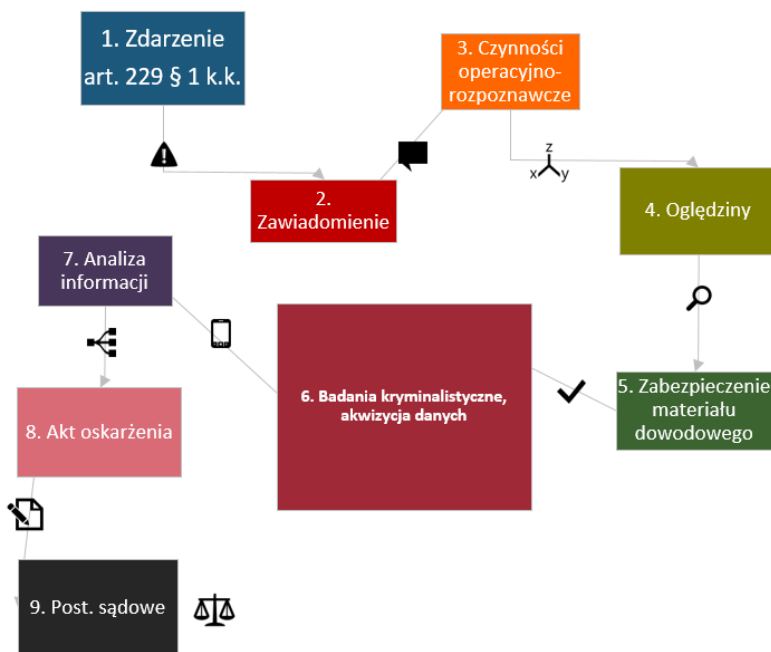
1. Zdarzenie art. 229 § 1 k.k.

2. Zawiadomienie

3. Czynności operacyjno-rozpoznawcze

z
x y

4. Oględziny

7. Analiza informacji

6. Badania kryminalistyczne, akwizycja danych

5. Zabezpieczenie materiału dowodowego

8. Akt oskarżenia

9. Post. sądowe